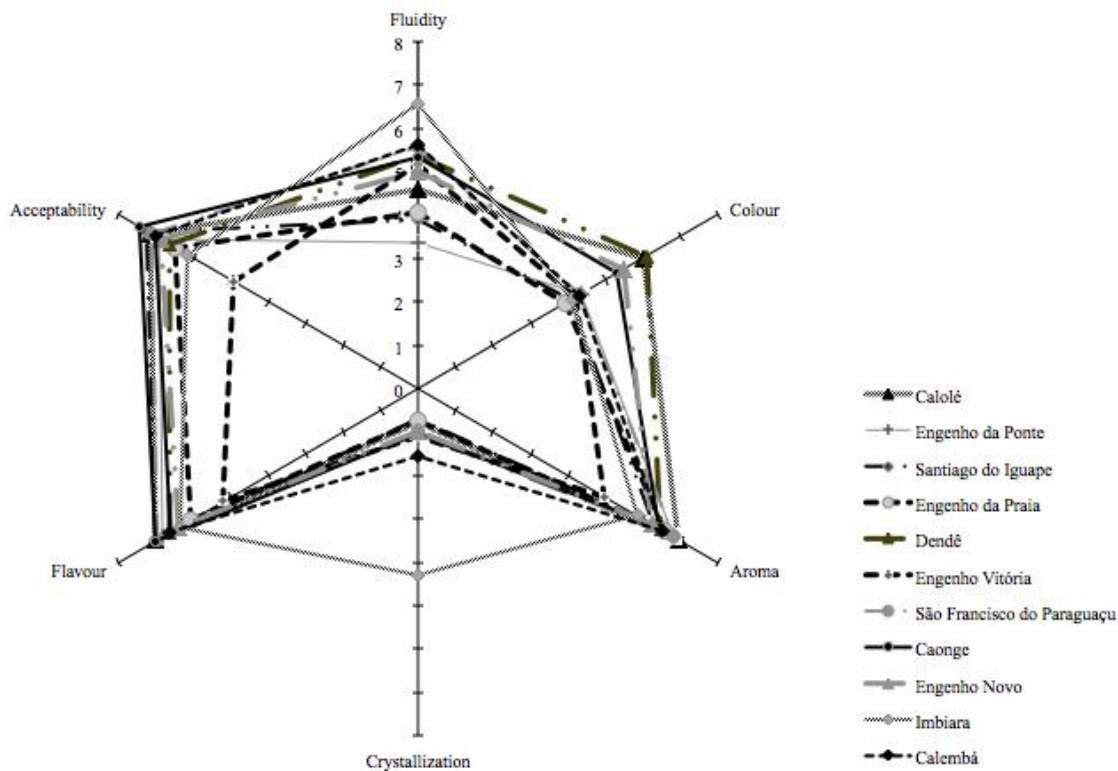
Fluidity
8
7
6
5
4
3
2
1
0
Acceptability
Colour
Flavour
Aroma
Crystallization

Calolé
Engenho da Ponte
Santiago do Iguape
Engenho da Praia
Dendê
Engenho Vitória
São Francisco do Paraguaçu
Caonge
Engenho Novo
Imbiara
Calembá